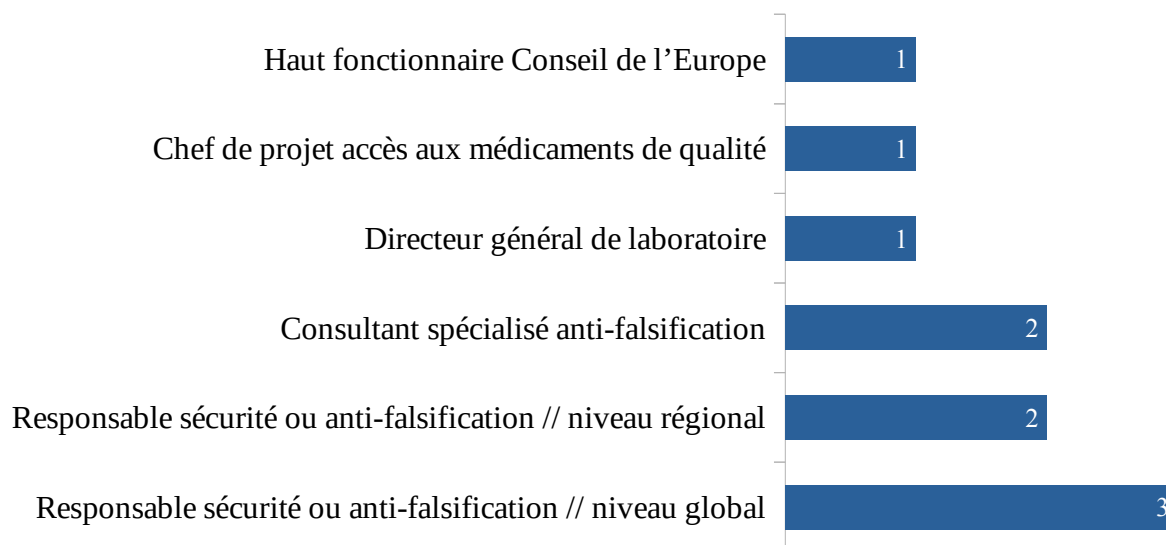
Haut fonctionnaire Conseil de l’Europe 1
Chef de projet accès aux médicaments de qualité 1
Directeur général de laboratoire 1
Consultant spécialisé anti-falsification 2
Responsable sécurité ou anti-falsification // niveau régional 2
Responsable sécurité ou anti-falsification // niveau global 3